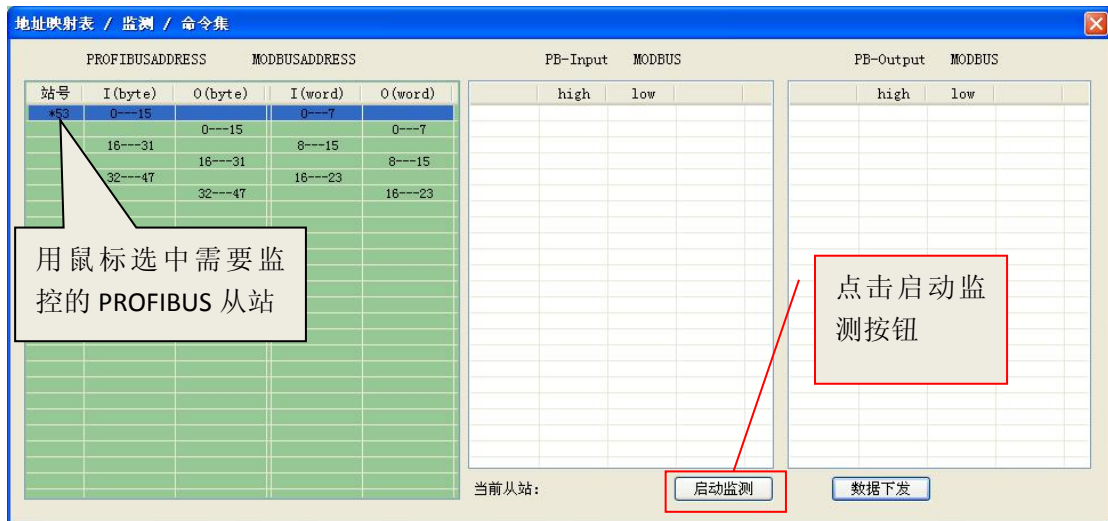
地址映射表 / 监测 / 命令集

PROFIBUSADDRESS MODBUSADDRESS

| 站号 | I(byte) | O(byte) | I(word) | O(word) |
|---|---|---|---|---|
| *53 | 0---15 | | 0---7 | |
| | | 0---15 | | 0---7 |
| | 16---31 | | 8---15 | |
| | | 16---31 | | 8---15 |
| | 32---47 | | 16---23 | |
| | | 32---47 | | 16---23 |

用鼠标选中需要监控的 PROFIBUS 从站

PB-Input MODBUS

| | high | low |
|---|---|---|

PB-Output MODBUS

| | high | low |
|---|---|---|

点击启动监测按钮

当前从站:

启动监测

数据下发